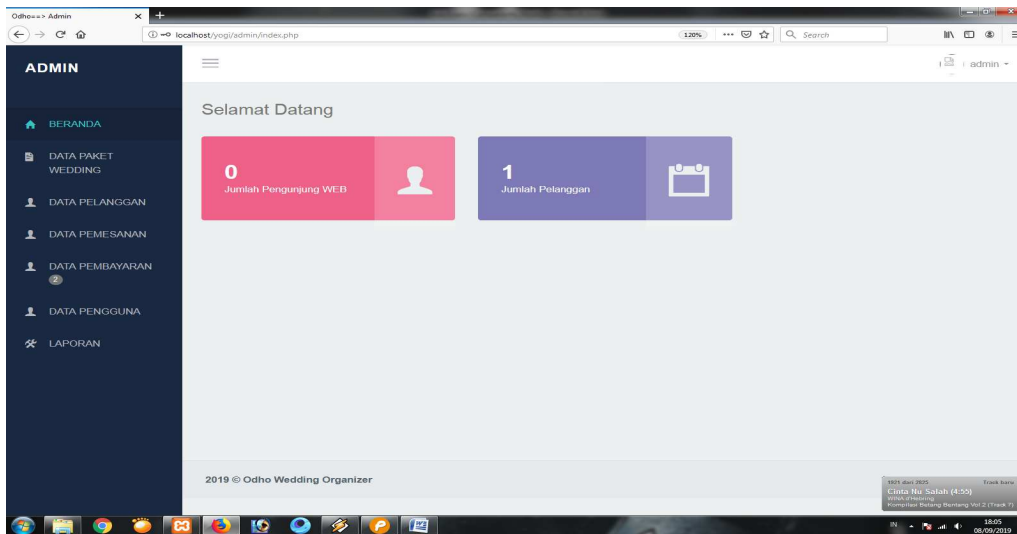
Odho==> Admin

localhost/yogi/admin/index.php

120%

Search

ADMIN

admin

BERANDA

DATA PAKET WEDDING

DATA PELANGGAN

DATA PEMESANAN

DATA PEMBAYARAN 2

DATA PENGGUNA

LAPORAN

Selamat Datang

0
Jumlah Pengunjung WEB

1
Jumlah Pelanggan

2019 © Odho Wedding Organizer

1821 dari 2825 Track baru
Cinta Nu Salah (4:55)
WINA d'Hebring
Kompilasi Bintang Bintang Vol 2 (Track 7)

IN

18:05
08/09/2019